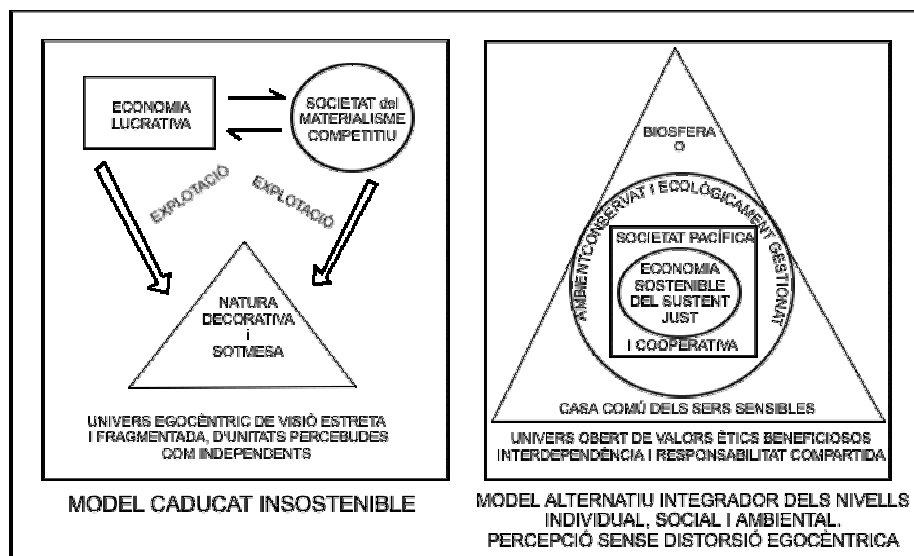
ECONOMIA LUCRATIVA

SOCIETAT del MATERIALISME COMPETITIU

EXPLOTACIÓ

EXPLOTACIÓ

NATURA DECORATIVA i SOTMESA

UNIVERS EGOCÈNTRIC DE VISIÓ ESTRETA I FRAGMENTADA, D'UNITATS PERCEBUDES COM INDEPENDENTS

MODEL CADUCAT INSOSTENIBLE

BIOSFERA O

AMBIENT CONSERVAT I ECOLÒGICAMENT GESTIONAT

SOCIETAT PACÍFICA

ECONOMIA SOSTENIBLE DEL SUSTENT JUST

I COOPERATIVA

CASA COMÚ DELS SERS SENSIBLES

UNIVERS OBERT DE VALORS ÈTICS BENEFICIOSOS INTERDEPENDÈNCIA I RESPONSABILITAT COMPARTIDA

MODEL ALTERNATIU INTEGRADOR DELS NIVELLS INDIVIDUAL, SOCIAL I AMBIENTAL. PERCEPCIÓ SENSE DISTORSIÓ EGOCÈNTRICA